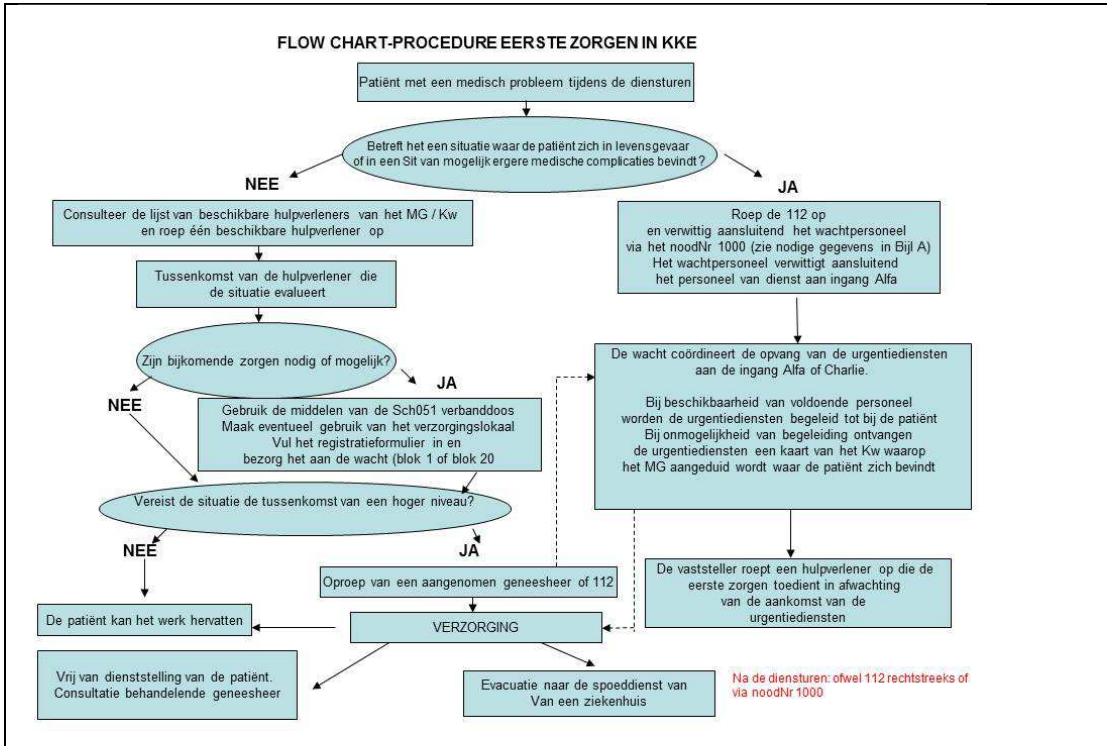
FLOW CHART-PROCEDURE EERSTE ZORGEN IN KKE

Patiënt met een medisch probleem tijdens de diensturen

Betreft het een situatie waar de patiënt zich in levensgevaar of in een Sit van mogelijk ergere medische complicaties bevindt?

NEE

JA

Consulteer de lijst van beschikbare hulpverleners van het MG / Kw en roep één beschikbare hulpverlener op

Roep de 112 op en verwittig aansluitend het wachtpersoneel via het noodNr 1000 (zie nodige gegevens in Bijl A) Het wachtpersoneel verwittigt aansluitend het personeel van dienst aan ingang Alfa

Tussenkomst van de hulpverlener die de situatie evalueert

Zijn bijkomende zorgen nodig of mogelijk?

JA

NEE

Gebruik de middelen van de Sch051 verbanddoos Maak eventueel gebruik van het verzorgingslokaal Vul het registratieformulier in en bezorg het aan de wacht (blok 1 of blok 20

De wacht coördineert de opvang van de urgentiediensten aan de ingang Alfa of Charlie.

Bij beschikbaarheid van voldoende personeel worden de urgentiediensten begeleid tot bij de patiënt Bij onmogelijkheid van begeleiding ontvangen de urgentiediensten een kaart van het Kw waarop het MG aangeduid wordt waar de patiënt zich bevindt

Vereist de situatie de tussenkomst van een hoger niveau?

NEE

JA

Oproep van een aangenomen geneesheer of 112

De vaststeller roept een hulpverlener op die de eerste zorgen toedient in afwachting van de aankomst van de urgentiediensten

De patiënt kan het werk hervatten

VERZORGING

Vrij van dienststelling van de patiënt. Consultatie behandelende geneesheer

Evacuatie naar de spoeddienst van Van een ziekenhuis

Na de diensturen: ofwel 112 rechtstreeks of via noodNr 1000